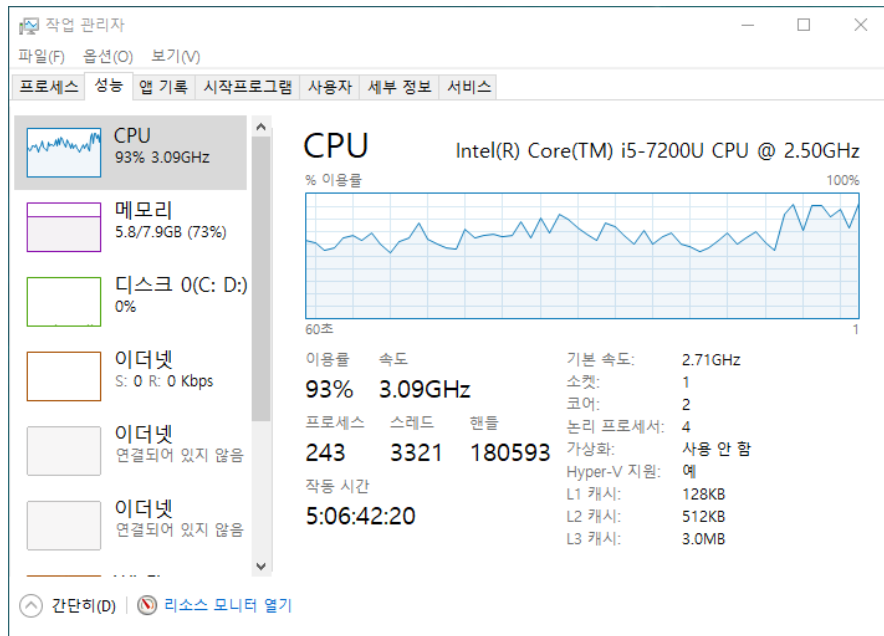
작업 관리자

파일(F) 옵션(O) 보기(V)

프로세스 성능 앱 기록 시작프로그램 사용자 세부 정보 서비스

CPU
93% 3.09GHz

메모리
5.8/7.9GB (73%)

디스크 0(C: D:)
0%

이더넷
S: 0 R: 0 Kbps

이더넷
연결되어 있지 않음

이더넷
연결되어 있지 않음

CPU Intel(R) Core(TM) i5-7200U CPU @ 2.50GHz

% 이용률 100%

60초 1

이용률 속도
93% 3.09GHz

프로세스 스레드 핸들
243 3321 180593

작동 시간
5:06:42:20

| | |
|---|---|
| 기본 속도: | 2.71GHz |
| 소켓: | 1 |
| 코어: | 2 |
| 논리 프로세서: | 4 |
| 가상화: | 사용 안 함 |
| Hyper-V 지원: | 예 |
| L1 캐시: | 128KB |
| L2 캐시: | 512KB |
| L3 캐시: | 3.0MB |

간단히(D) 리소스 모니터 열기